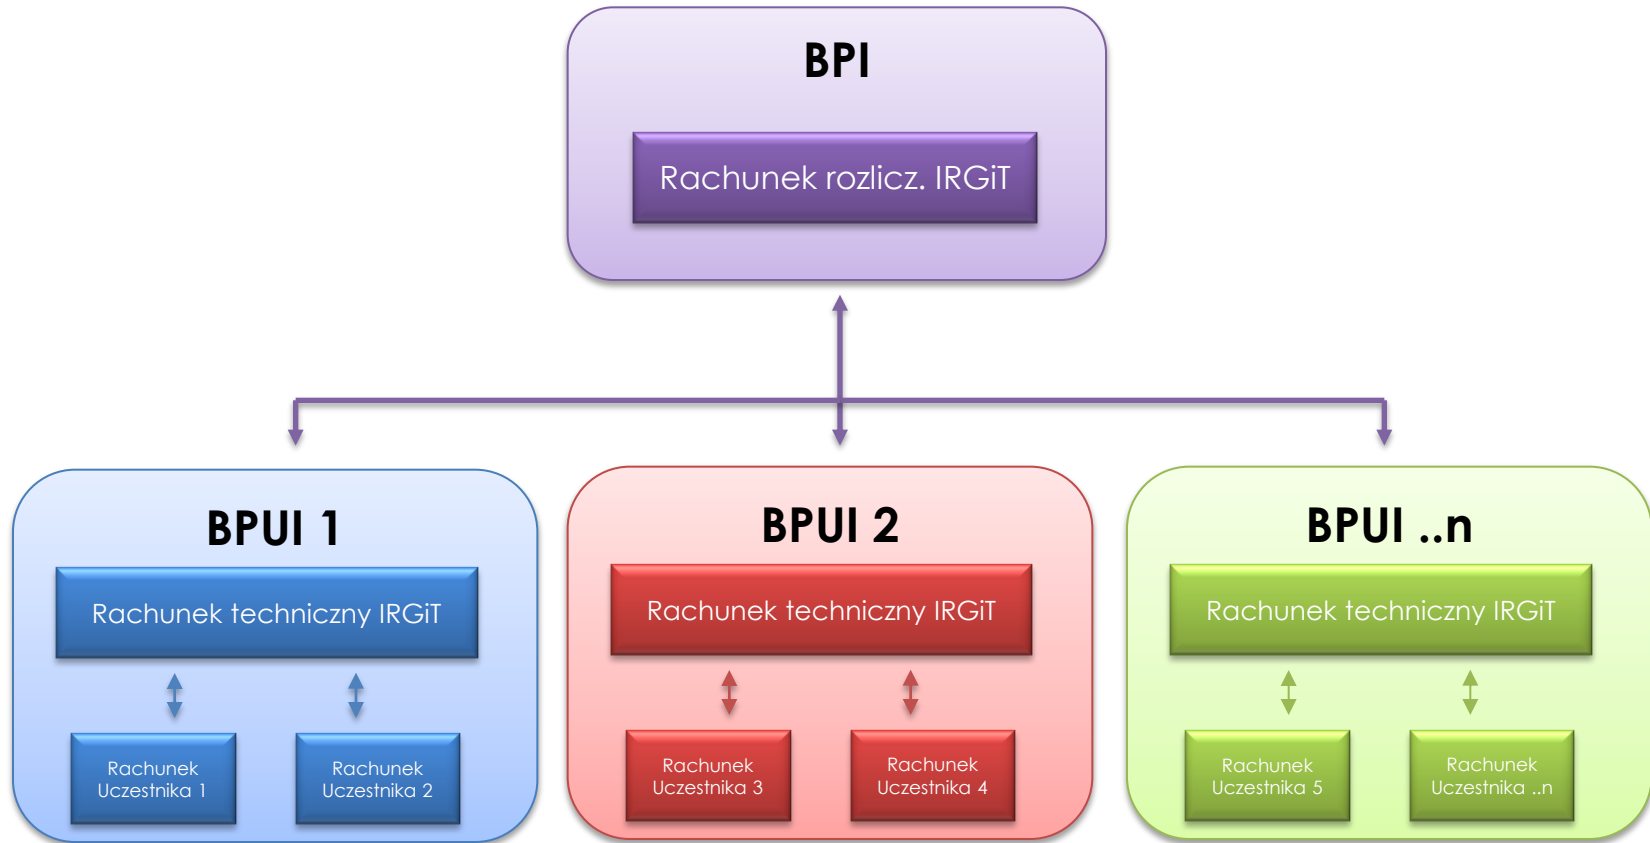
BPI

Rachunek rozlicz. IRGiT

BPUI 1

Rachunek techniczny IRGiT

Rachunek Uczestnika 1

Rachunek Uczestnika 2

BPUI 2

Rachunek techniczny IRGiT

Rachunek Uczestnika 3

Rachunek Uczestnika 4

BPUI ..n

Rachunek techniczny IRGiT

Rachunek Uczestnika 5

Rachunek Uczestnika ..n